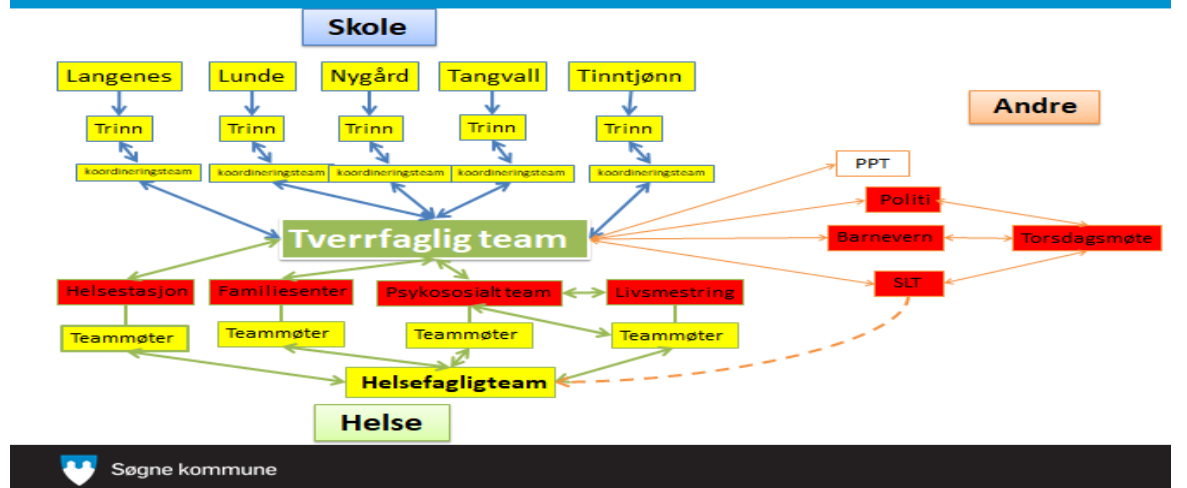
Skole

Langenes

Lunde

Nygård

Tangvall

Tinntjønn

Trinn

Trinn

Trinn

Trinn

Trinn

koordineringsteam

koordineringsteam

koordineringsteam

koordineringsteam

koordineringsteam

Andre

PPT

Politi

Barnevern

Torsdagsmøte

SLT

Tverrfaglig team

Helsestasjon

Familiesenter

Psykososialt team

Livsmestring

Teammøter

Teammøter

Teammøter

Teammøter

Helsefagligteam

Helse

Søgne kommune